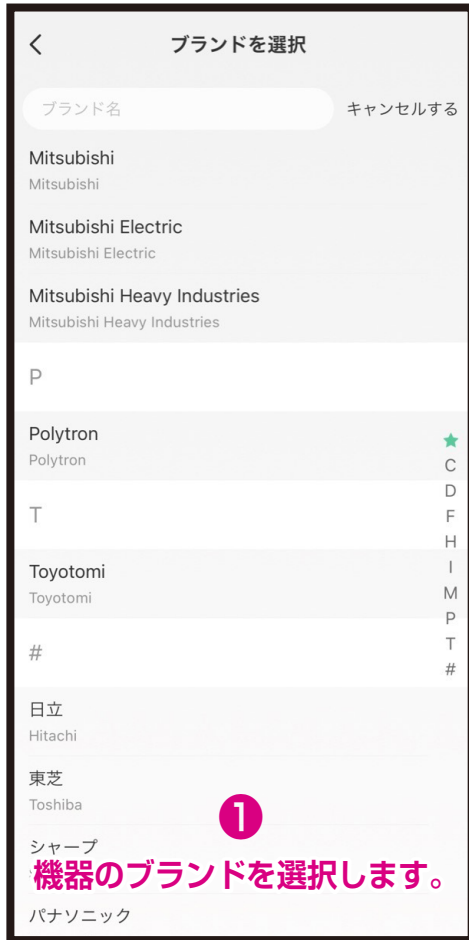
く ブランドを選択

ブランド名 キャンセルする

Mitsubishi
Mitsubishi

Mitsubishi Electric
Mitsubishi Electric

Mitsubishi Heavy Industries
Mitsubishi Heavy Industries

P

Polytron
Polytron

T

Toyotomi
Toyotomi

#

日立
Hitachi

東芝
Toshiba

シャープ

パナソニック

★
C
D
F
H
I
M
P
T
#

❶
機器のブランドを選択します。